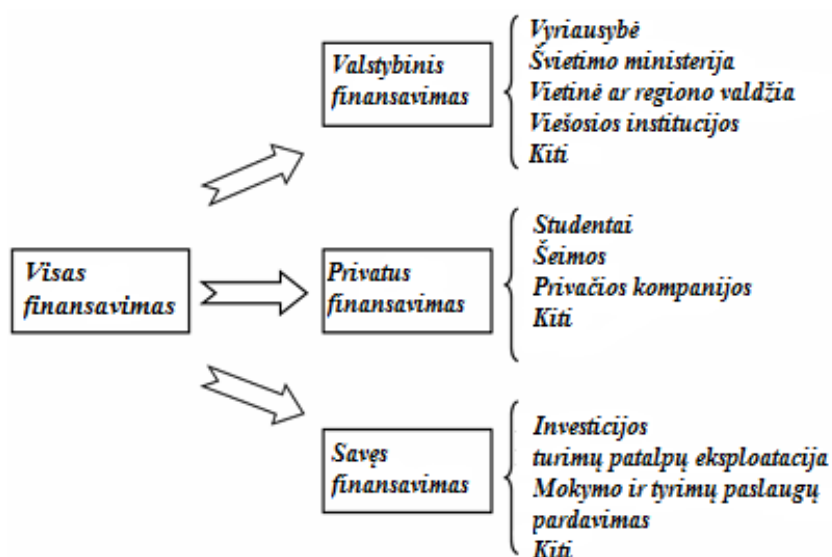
Visas finansavimas

Valstybinis finansavimas

Vyriausybė
Švietimo ministerija
Vietinė ar regiono valdžia
Viešosios institucijos
Kiti

Privatus finansavimas

Studentai
Šeimos
Privačios kompanijos
Kiti

Savęs finansavimas

Investicijos
turimų patalpų eksploatacija
Mokymo ir tyrimų paslaugų pardavimas
Kiti